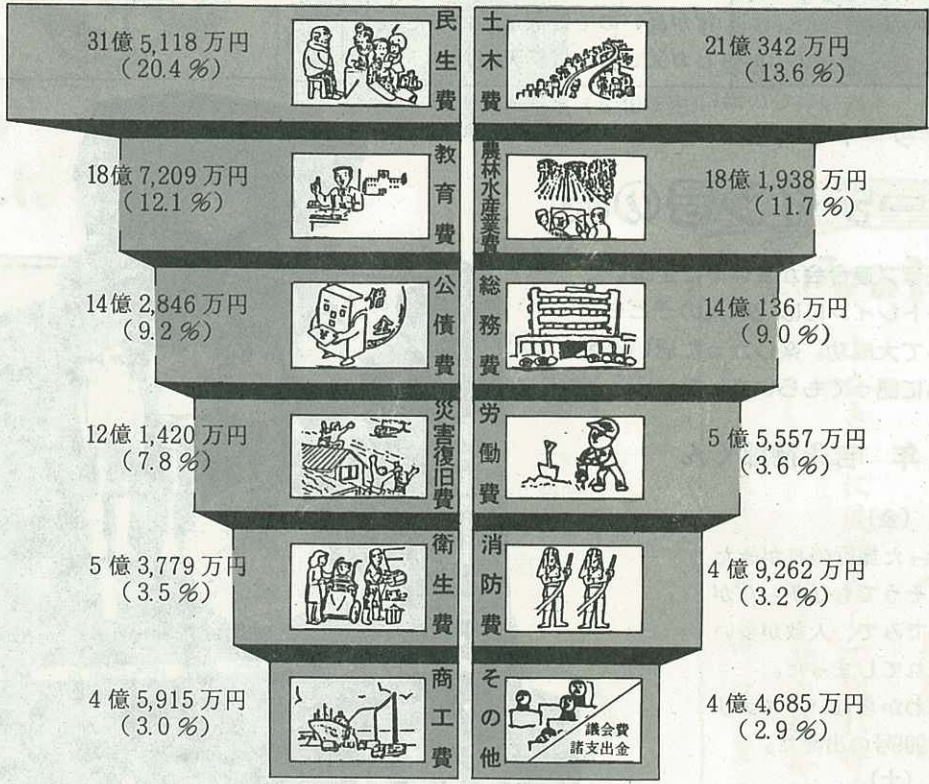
31億 5,118 万円
(20.4 %)

民生費

土木費

21億 342 万円
(13.6 %)

18億 7,209 万円
(12.1 %)

教育費

農林水産業費

18億 1,938 万円
(11.7 %)

14億 2,846 万円
(9.2 %)

公債費

総務費

14億 136 万円
(9.0 %)

12億 1,420 万円
(7.8 %)

災害復旧費

労働費

5億 5,557 万円
(3.6 %)

5億 3,779 万円
(3.5 %)

衛生費

消防費

4億 9,262 万円
(3.2 %)

4億 5,915 万円
(3.0 %)

商工費

その他

議会費
諸支出金

4億 4,685 万円
(2.9 %)